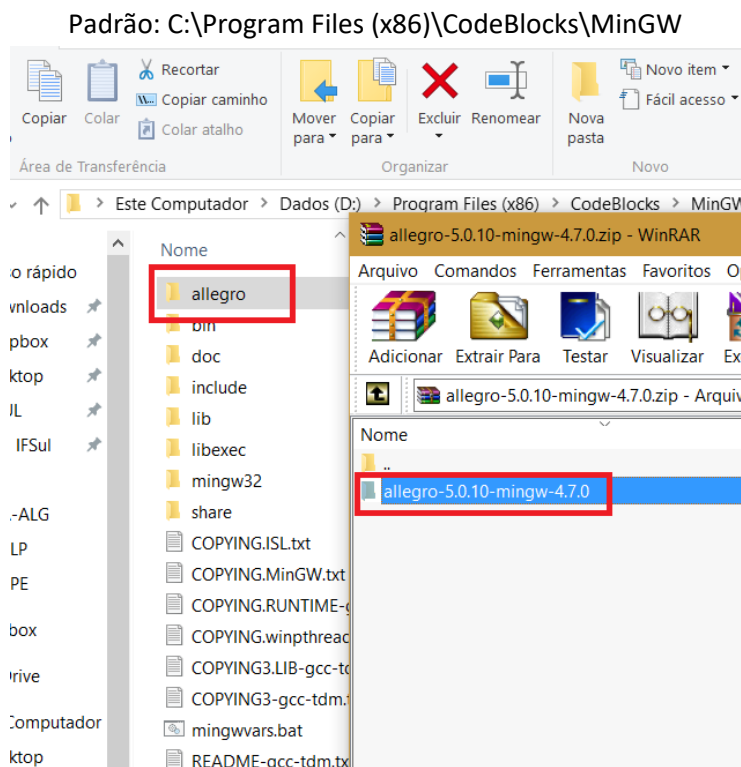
Padrão: C:\Program Files (x86)\CodeBlocks\MinGW

Copiar Colar Recortar Copiar caminho Colar atalho
Área de Transferência
Mover para Copiar para Excluir Renomear
Organizar
Nova pasta Novo item Fácil acesso
Novo

Este Computador > Dados (D:) > Program Files (x86) > CodeBlocks > MinGW

Nome
o rápido
vnloads
pbox
ktop
JL
IFSul
-ALG
LP
PE
box
rive
Computador
ktop

allegro
bin
doc
include
lib
libexec
mingw32
share
COPYING.ISL.txt
COPYING.MinGW.txt
COPYING.RUNTIME-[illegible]
COPYING.winpthread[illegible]
COPYING3.LIB-gcc-t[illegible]
COPYING3-gcc-tdm.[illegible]
mingwvars.bat
README-gcc-tdm.tx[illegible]

allegro-5.0.10-mingw-4.7.0.zip - WinRAR
Arquivo Comandos Ferramentas Favoritos O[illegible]
Adicionar Extrair Para Testar Visualizar Ex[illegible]
allegro-5.0.10-mingw-4.7.0.zip - Arquiv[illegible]
Nome
..
allegro-5.0.10-mingw-4.7.0